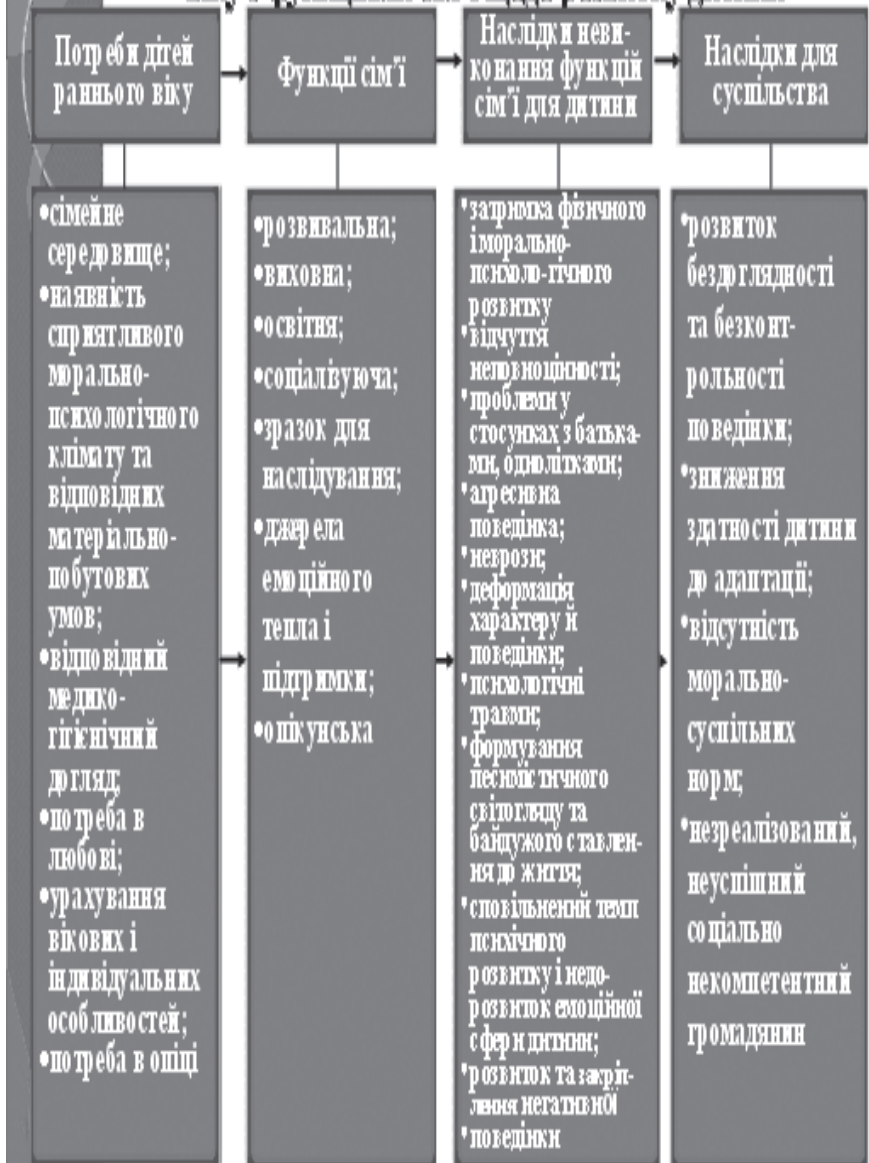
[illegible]

Потреби дітей раннього віку

Функції сім'ї

Наслідки невиконання функцій сім'ї для дитини

Наслідки для суспільства

•сімейне середовище;
•наявність сприятливого морально-психологічного клімату та відповідних матеріально-побутових умов;
•відповідний медико-гігієнічний догляд;
•потреба в любові;
•урахування вікових і індивідуальних особливостей;
•потреба в опіці

•розвивальна;
•виховна;
•освітня;
•соціалізуюча;
•зразок для наслідування;
•джерела емоційного тепла і підтримки;
•опікунська

•затримка фізичного і морально-психоло-гічного розвитку
•відчуття неповноцінності;
•проблеми у стосунках з батьками, однолітками;
•агресивна поведінка;
•неврози;
•деформація характеру й поведінки;
•психологічні травми;
•формування песимістичного світогляду та байдужого ставлення до життя;
•сповільнений темп психічного розвитку і недорозвиток емоційної сфери дитини;
•розвиток та закріплення негативної
•поведінки

•розвиток бездоглядності та безконтрольності поведінки;
•зниження здатності дитини до адаптації;
•відсутність морально-суспільних норм;
•незреалізований, неуспішний соціально некомпетентний громадянин